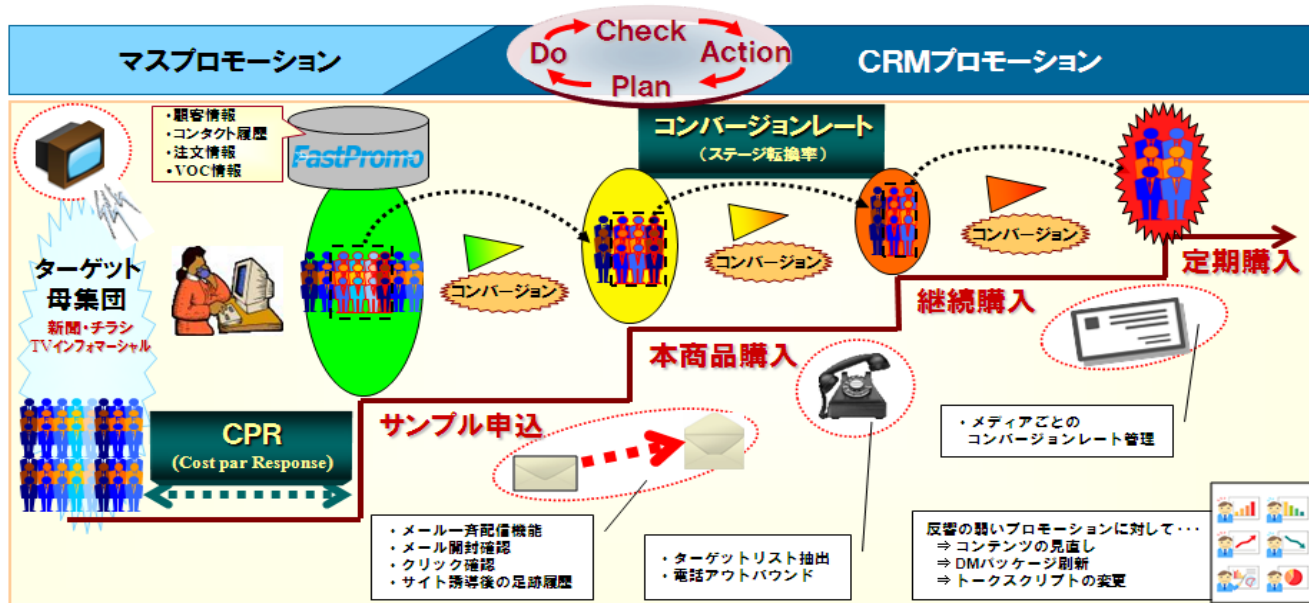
マスプロモーション

Check
Do
Action
Plan

CRMプロモーション

・顧客情報
・コンタクト履歴
・注文情報
・VOC情報

FastPromo

コンバージョンレート
（ステージ転換率）

ターゲット
母集団
新聞・チラシ
TVインフォマーシャル

コンバージョン

コンバージョン

コンバージョン

定期購入

継続購入

本商品購入

サンプル申込

CPR
(Cost par Response)

・メディアごとの
コンバージョンレート管理

・メール一斉配信機能
・メール開封確認
・クリック確認
・サイト誘導後の足跡履歴

・ターゲットリスト抽出
・電話アウトバウンド

反響の悪いプロモーションに対して・・・
⇒ コンテンツの見直し
⇒ DMパッケージ刷新
⇒ トークスクリプトの変更